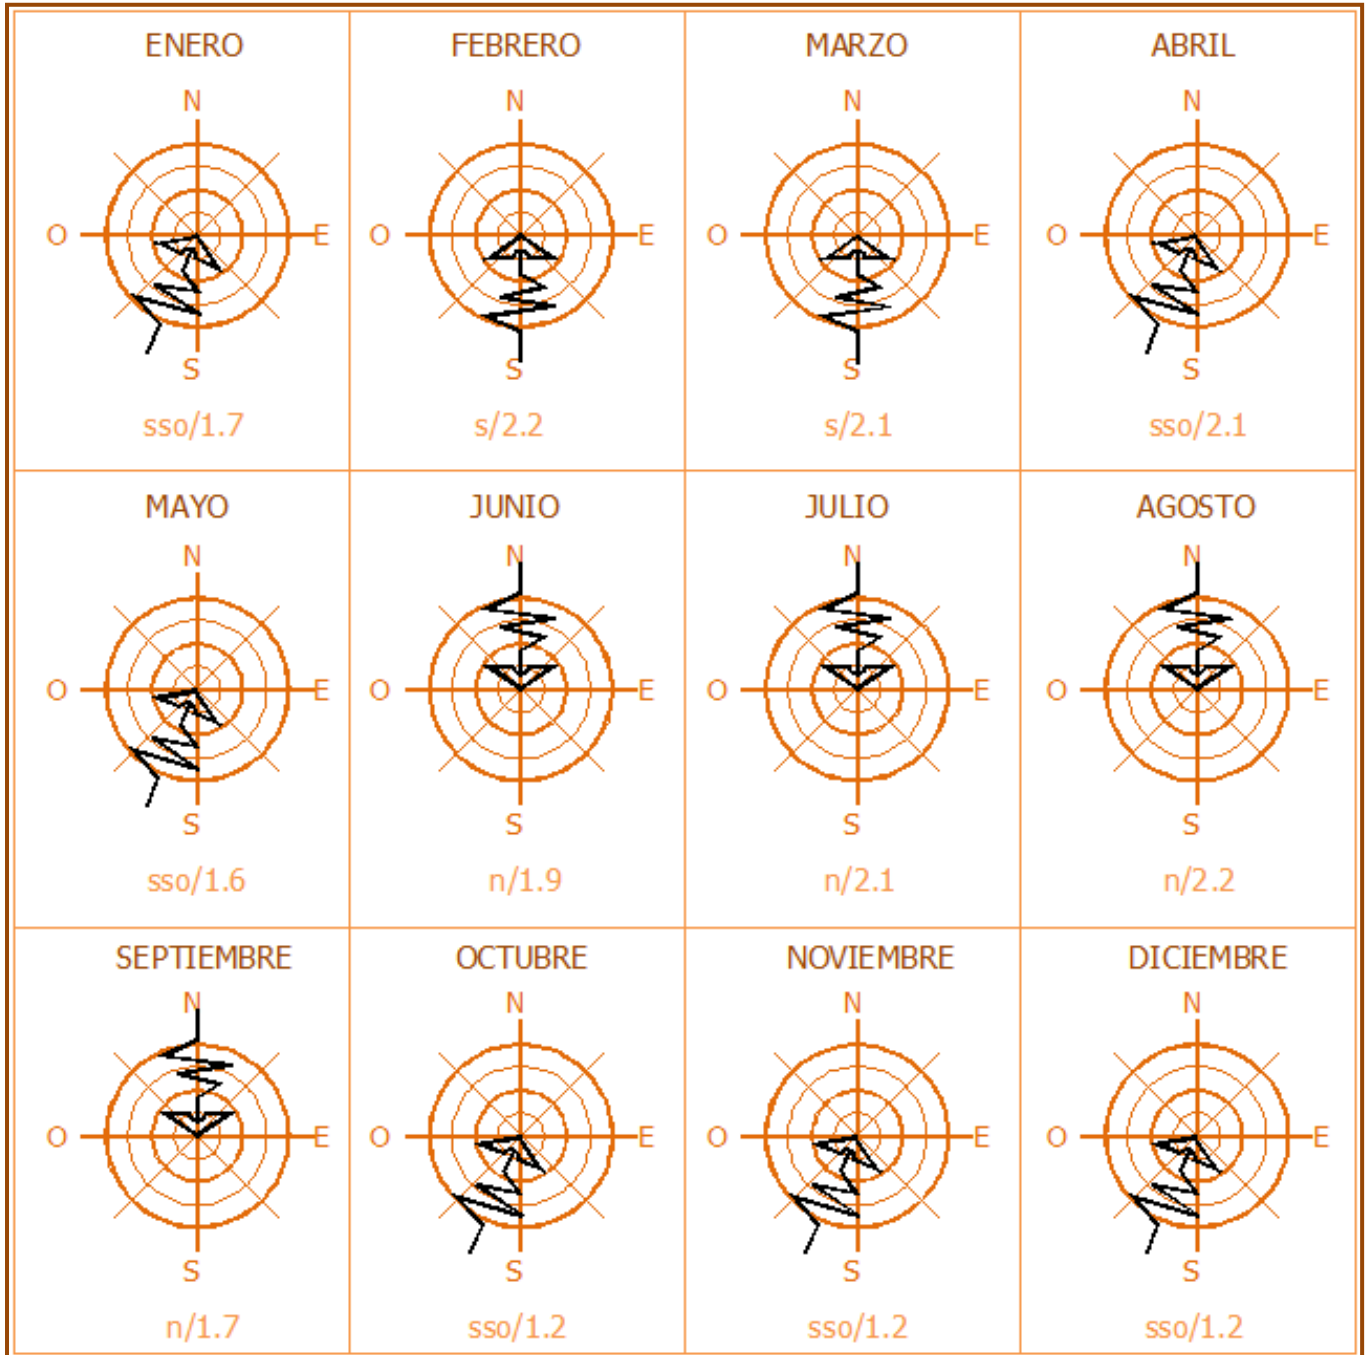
| ENERO | FEBRERO | MARZO | ABRIL |
|---|---|---|---|
| N O E S | N O E S | N O E S | N O E S |
| sso/1.7 | s/2.2 | s/2.1 | sso/2.1 |
| MAYO | JUNIO | JULIO | AGOSTO |
| N O E S | N O E S | N O E S | N O E S |
| sso/1.6 | n/1.9 | n/2.1 | n/2.2 |
| SEPTIEMBRE | OCTUBRE | NOVIEMBRE | DICIEMBRE |
| N O E S | N O E S | N O E S | N O E S |
| n/1.7 | sso/1.2 | sso/1.2 | sso/1.2 |